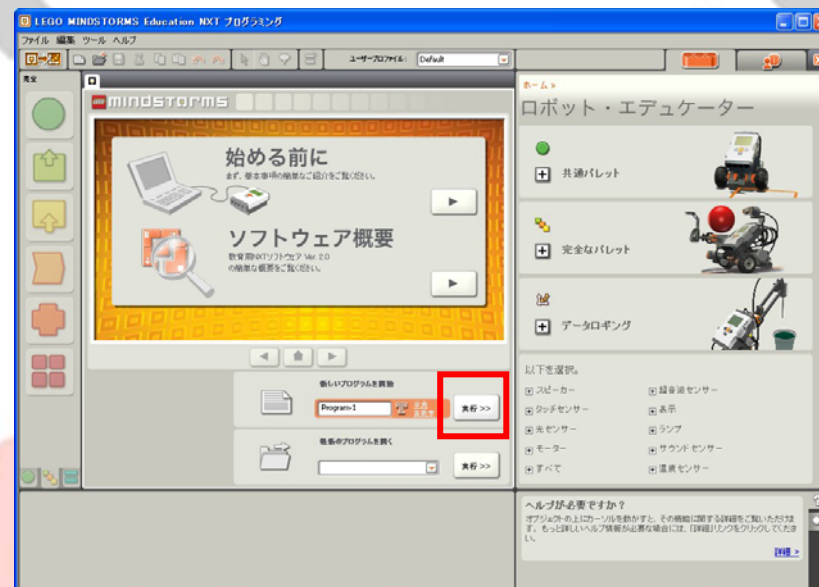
LEGO MINDSTORMS Education NXT プログラミング

ファイル 編集 ツール ヘルプ

ユーザープロファイル： Default

完全

mindstorms

始める前に

まず、基本事項の簡単なご紹介をご覧ください。

ソフトウェア概要

教育用NXTソフトウェア Ver. 2.0 の簡単な概要をご覧ください。

新しいプログラムを開始

Program-1

実行 >>

最新のプログラムを開く

実行 >>

ホーム >

ロボット・エデュケーター

共通パレット

完全なパレット

データロギング

以下を選択。

スピーカー

超音波センサー

タッチセンサー

表示

光センサー

ランプ

モーター

サウンド センサー

すべて

温度センサー

ヘルプが必要ですか？

オブジェクトの上にカーソルを動かすと、その機能に関する詳細をご覧いただけます。もっと詳しいヘルプ情報が必要な場合には、[詳細] リンクをクリックしてください。

詳細 >